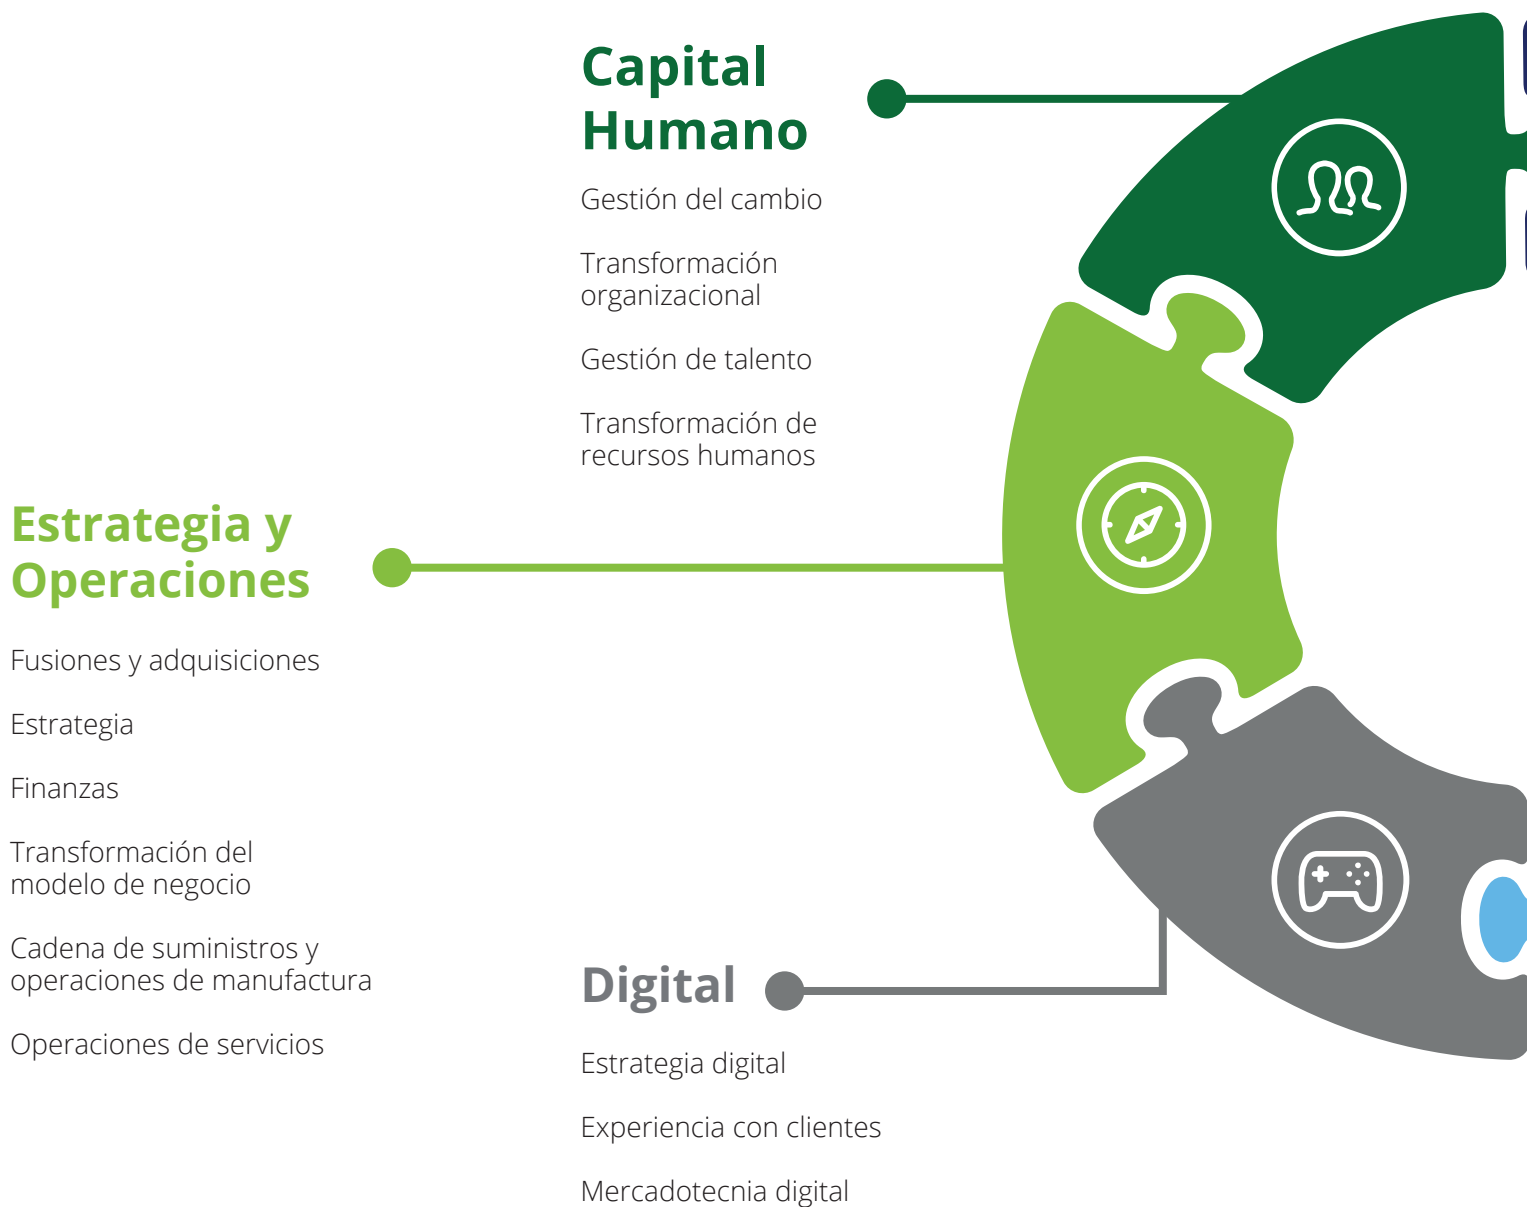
Capital Humano

Gestión del cambio

Transformación organizacional

Gestión de talento

Transformación de recursos humanos

Estrategia y Operaciones

Fusiones y adquisiciones

Estrategia

Finanzas

Transformación del modelo de negocio

Cadena de suministros y operaciones de manufactura

Operaciones de servicios

Digital

Estrategia digital

Experiencia con clientes

Mercadotecnia digital